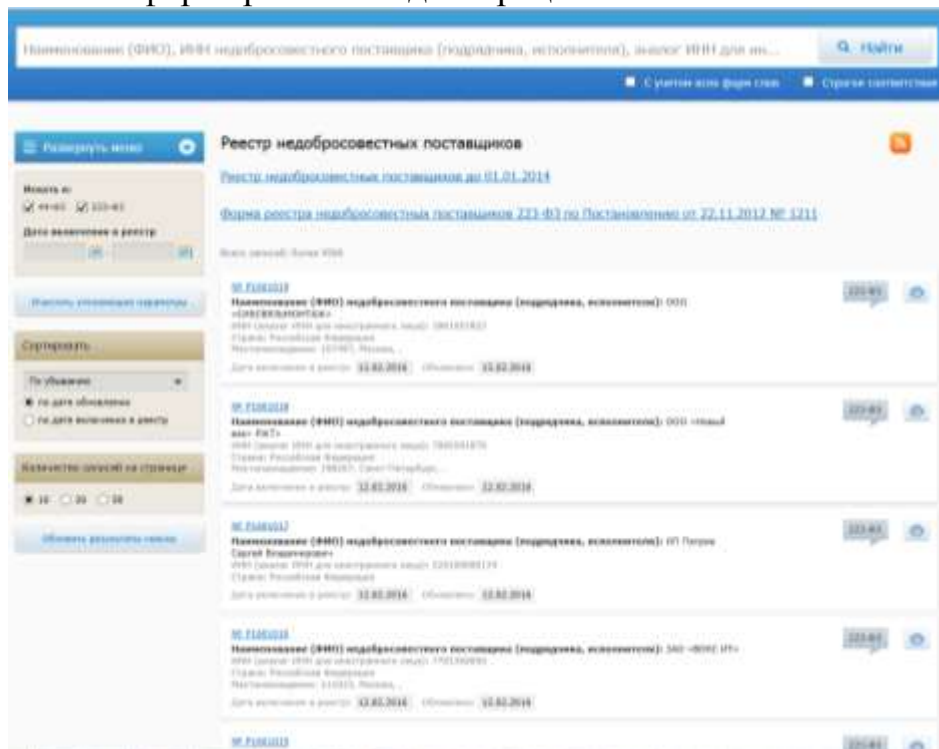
Наименование (ФИО), ИНН недобросовестного поставщика (подрядчика, исполнителя), аналог ИНН для ин...

Найти

С учетом всех форм слов

Строгое соответствие

Развернуть меню

Искать в:

44-ФЗ

223-ФЗ

Дата включения в реестр

Очистить отношения параметры

Сортировать

По убыванию

по дате обновления

по дате включения в реестр

Количество записей на странице

10

20

50

Обновить результаты поиска

Реестр недобросовестных поставщиков

Реестр недобросовестных поставщиков до 01.01.2014

Форма реестра недобросовестных поставщиков 223-ФЗ по Постановлению от 22.11.2012 № 1211

Всего записей: более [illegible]

№ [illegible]
Наименование (ФИО) недобросовестного поставщика (подрядчика, исполнителя): ООО «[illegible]»
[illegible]
Дата включения в реестр: 12.02.2016 Обновлено: 12.02.2016

223-ФЗ

№ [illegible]
Наименование (ФИО) недобросовестного поставщика (подрядчика, исполнителя): ООО «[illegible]»
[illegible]
Дата включения в реестр: 12.02.2016 Обновлено: 12.02.2016

223-ФЗ

№ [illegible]
Наименование (ФИО) недобросовестного поставщика (подрядчика, исполнителя): ИП Петров Сергей Владимирович
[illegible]
Дата включения в реестр: 12.02.2016 Обновлено: 12.02.2016

223-ФЗ

№ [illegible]
Наименование (ФИО) недобросовестного поставщика (подрядчика, исполнителя): ЗАО «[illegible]»
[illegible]
Дата включения в реестр: 12.02.2016 Обновлено: 12.02.2016

223-ФЗ

№ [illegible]

223-ФЗ